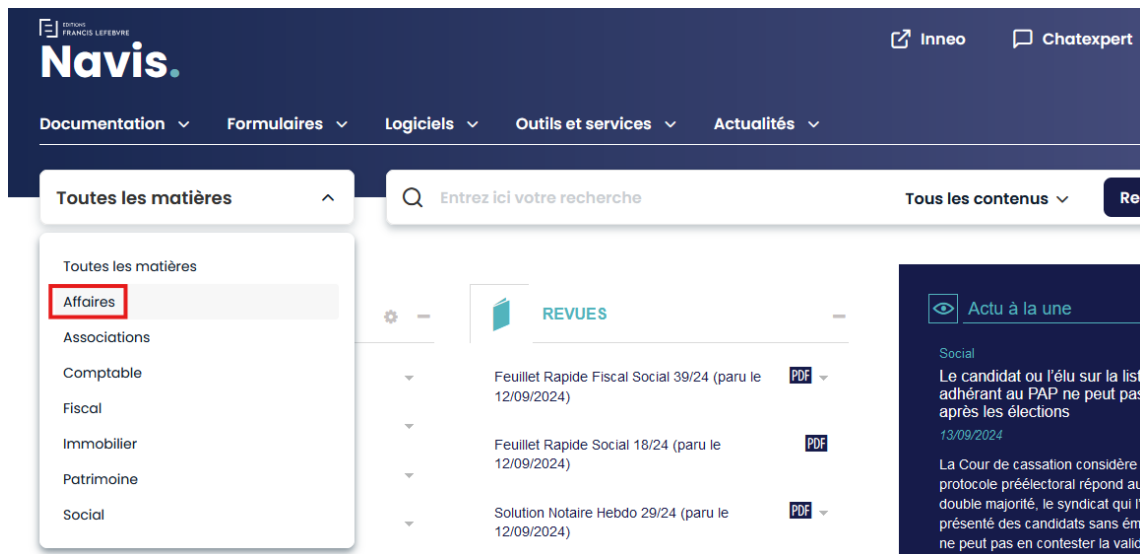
EDITIONS FRANCIS LEFEBVRE
Navis.

Inneo
Chatexpert

Documentation
Formulaires
Logiciels
Outils et services
Actualités

Toutes les matières

Entrez ici votre recherche
Tous les contenus
Re

Toutes les matières
Affaires
Associations
Comptable
Fiscal
Immobilier
Patrimoine
Social

REVUES

Feuillet Rapide Fiscal Social 39/24 (paru le 12/09/2024) PDF

Feuillet Rapide Social 18/24 (paru le 12/09/2024) PDF

Solution Notaire Hebdo 29/24 (paru le 12/09/2024) PDF

Actu à la une

Social
Le candidat ou l'élu sur la list adhérant au PAP ne peut pas après les élections
13/09/2024
La Cour de cassation considère protocole préélectoral répond au double majorité, le syndicat qui l' présenté des candidats sans ém ne peut pas en contester la valid